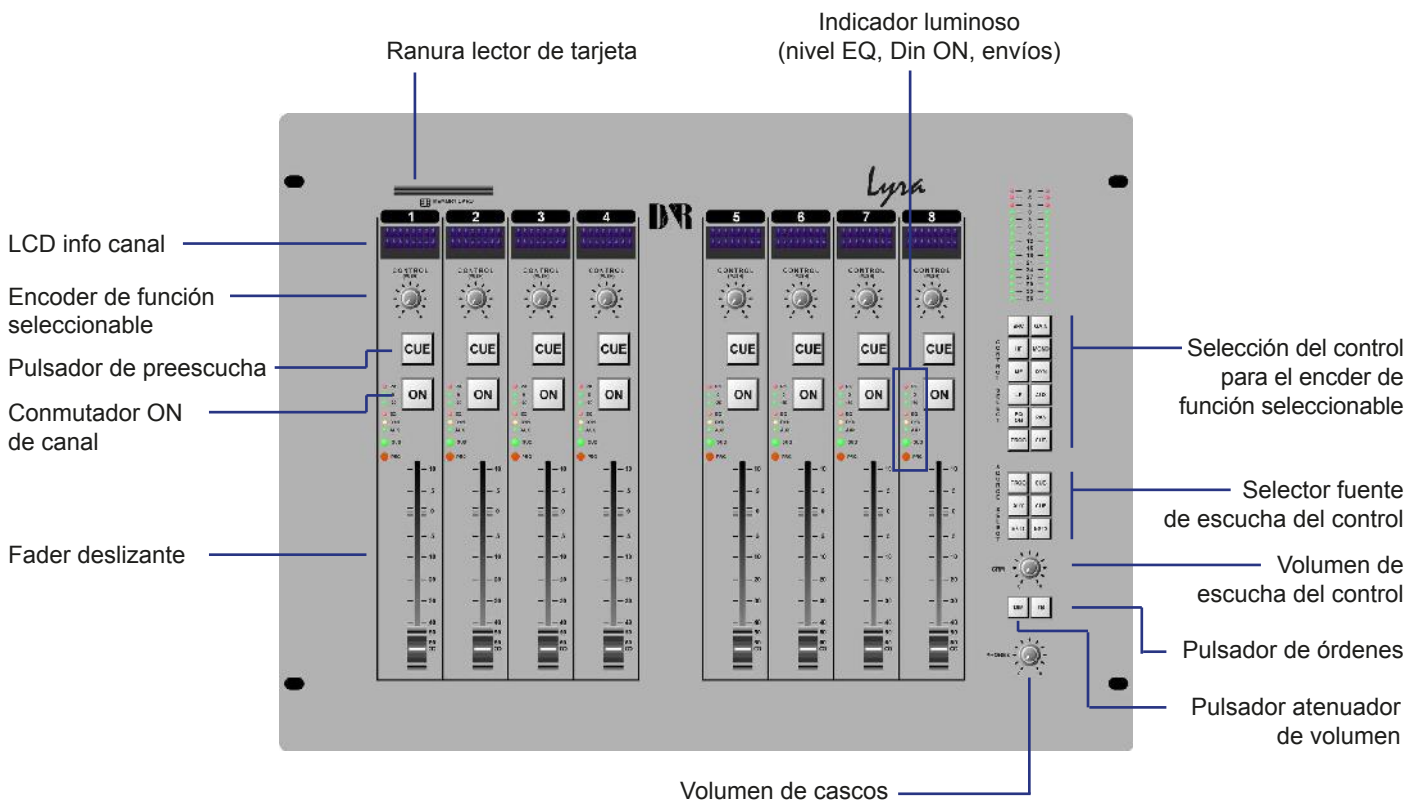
Ranura lector de tarjeta

Indicador luminoso
(nivel EQ, Din ON, envíos)

Lyra

D&R

1 2 3 4 5 6 7 8

LCD info canal

Encoder de función seleccionable

CONTROL

CUE

Pulsador de preescucha

ON

Conmutador ON de canal

Fader deslizante

Selección del control para el encder de función seleccionable

Selector fuente de escucha del control

Volumen de escucha del control

Pulsador de órdenes

Pulsador atenuador de volumen

Volumen de cascos